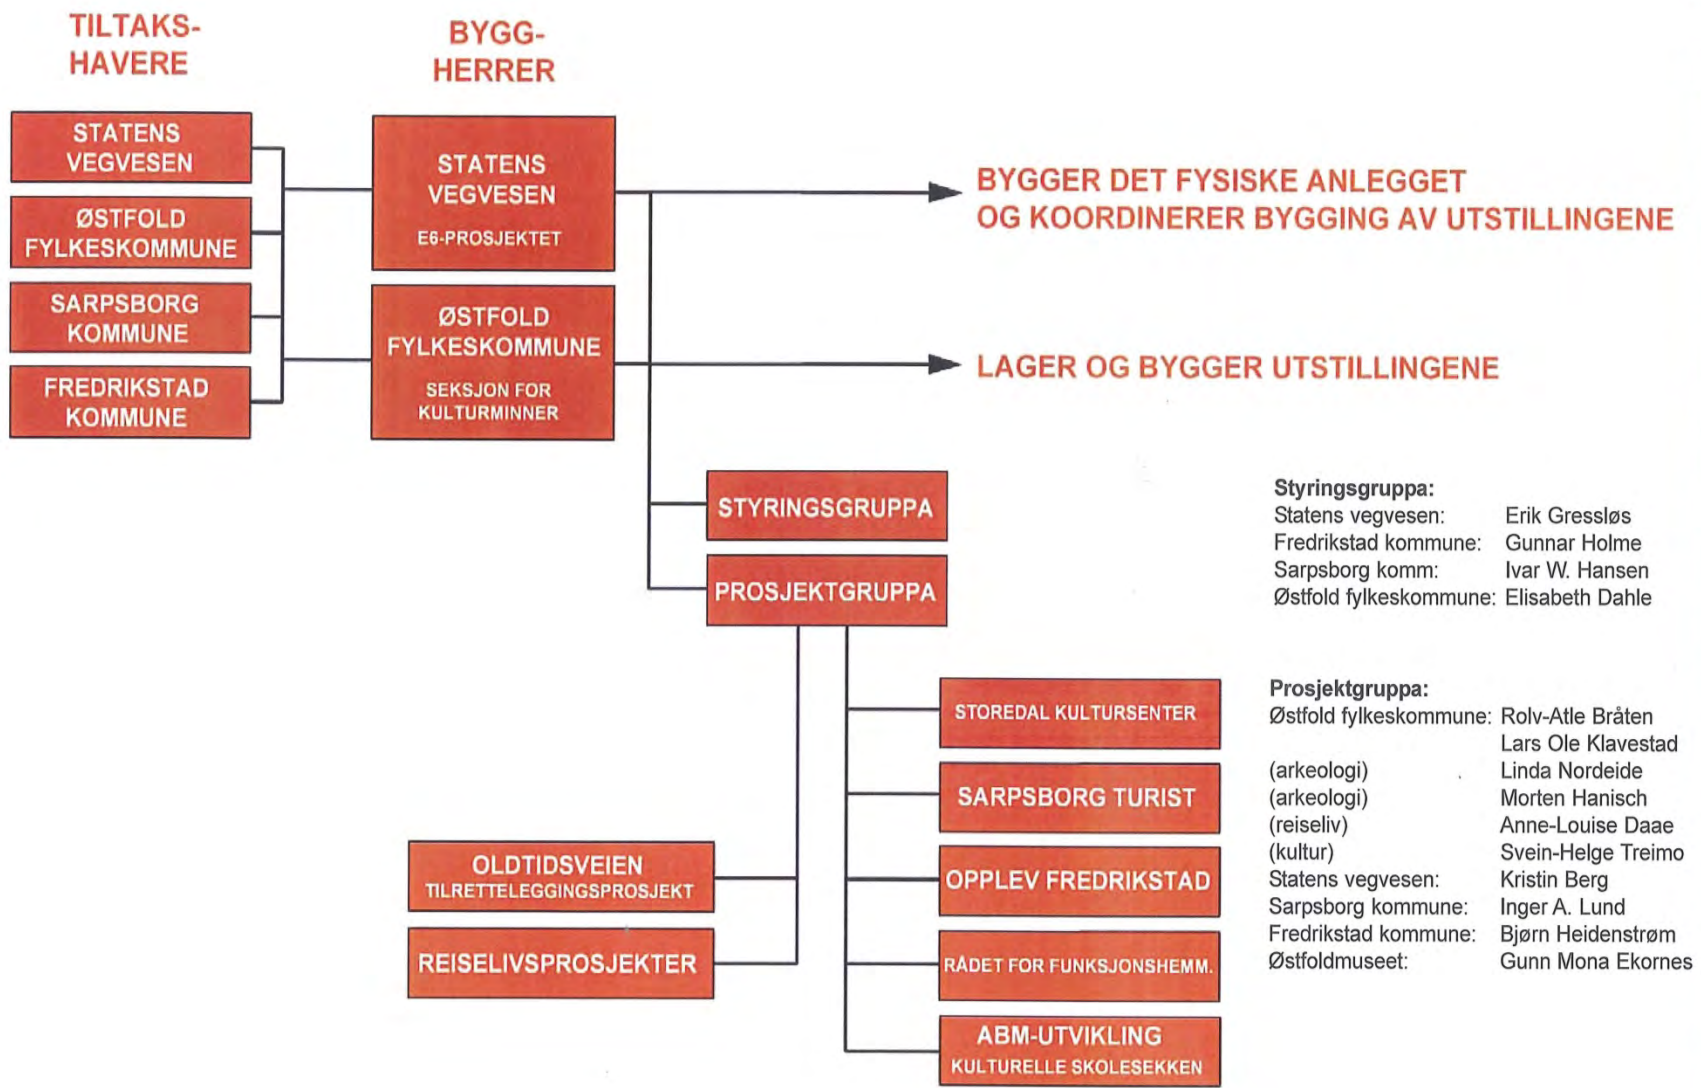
TILTAKS-HAVERE

BYGG-HERRER

STATENS VEGVESEN

ØSTFOLD FYLKESKOMMUNE

SARPSBORG KOMMUNE

FREDRIKSTAD KOMMUNE

STATENS VEGVESEN
E6-PROSJEKTET

ØSTFOLD FYLKESKOMMUNE
SEKSJON FOR KULTURMINNER

BYGGER DET FYSISKE ANLEGGET OG KOORDINERER BYGGING AV UTSTILLINGENE

LAGER OG BYGGER UTSTILLINGENE

STYRINGSGRUPPA

PROSJEKTGRUPPA

Styringsgruppa:

| | |
|---|---|
| Statens vegvesen: | Erik Gressløs |
| Fredrikstad kommune: | Gunnar Holme |
| Sarpsborg komm: | Ivar W. Hansen |
| Østfold fylkeskommune: | Elisabeth Dahle |

STOREDAL KULTURSENTER

SARPSBORG TURIST

OPPLEV FREDRIKSTAD

RÅDET FOR FUNKSJONSHEMM.

ABM-UTVIKLING
KULTURELLE SKOLESEKKEN

OLDTIDSVEIEN
TILRETTELEGGINGSPROSJEKT

REISELIVSPROSJEKTER

Prosjektgruppa:

| | |
|---|---|
| Østfold fylkeskommune: | Rolv-Atle Bråten |
| | Lars Ole Klavestad |
| (arkeologi) | Linda Nordeide |
| (arkeologi) | Morten Hanisch |
| (reiseliv) | Anne-Louise Daae |
| (kultur) | Svein-Helge Treimo |
| Statens vegvesen: | Kristin Berg |
| Sarpsborg kommune: | Inger A. Lund |
| Fredrikstad kommune: | Bjørn Heidenstrøm |
| Østfoldmuseet: | Gunn Mona Ekornes |